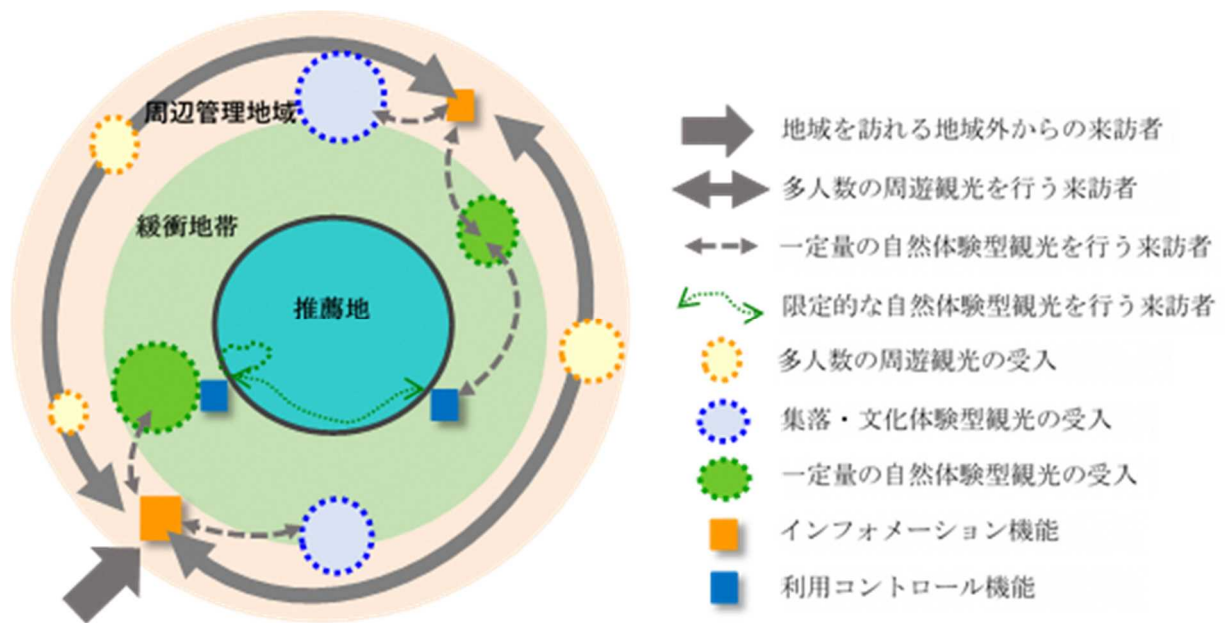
周辺管理地域

緩衝地帯

推薦地

地域を訪れる地域外からの来訪者

多人数の周遊観光を行う来訪者

一定量の自然体験型観光を行う来訪者

限定的な自然体験型観光を行う来訪者

多人数の周遊観光の受入

集落・文化体験型観光の受入

一定量の自然体験型観光の受入

インフォメーション機能

利用コントロール機能